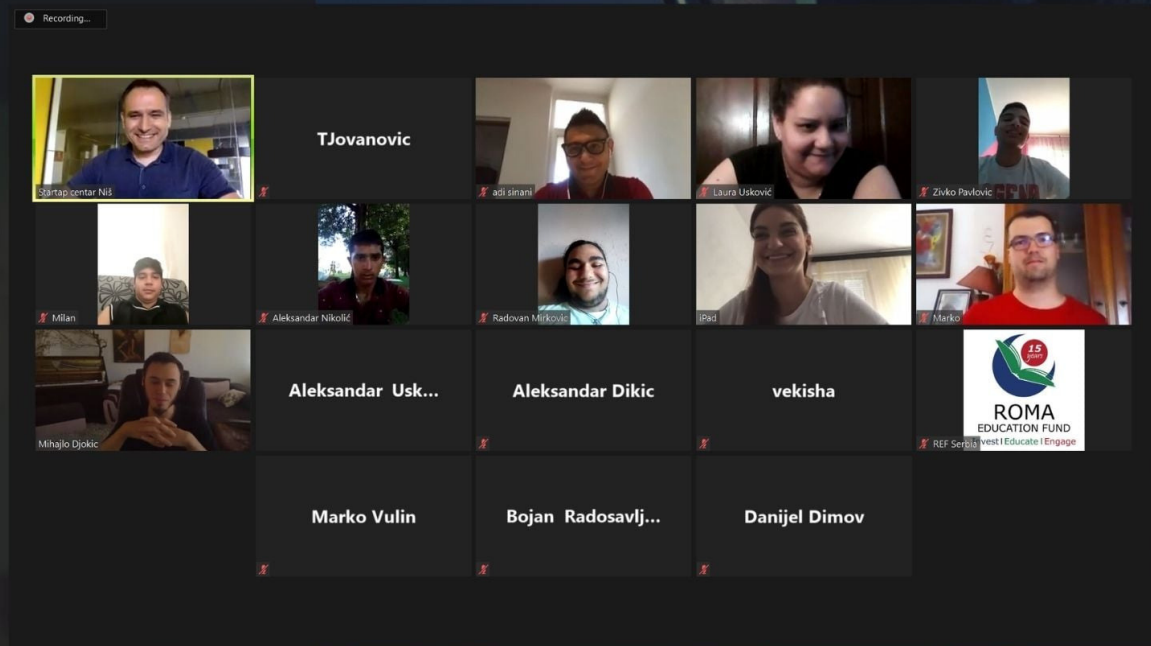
Recording...

Startap centar Niš

TJovanovic

adi sinani

Laura Usković

Zivko Pavlovic

Milan

Aleksandar Nikolić

Radovan Mirkovic

iPad

Marko

Mihajlo Djokic

Aleksandar Usk...

Aleksandar Dikic

vekisha

15 years
ROMA
EDUCATION FUND
vest | Educate | Engage

REF Serbia

Marko Vulin

Bojan Radosavlj...

Danijel Dimov